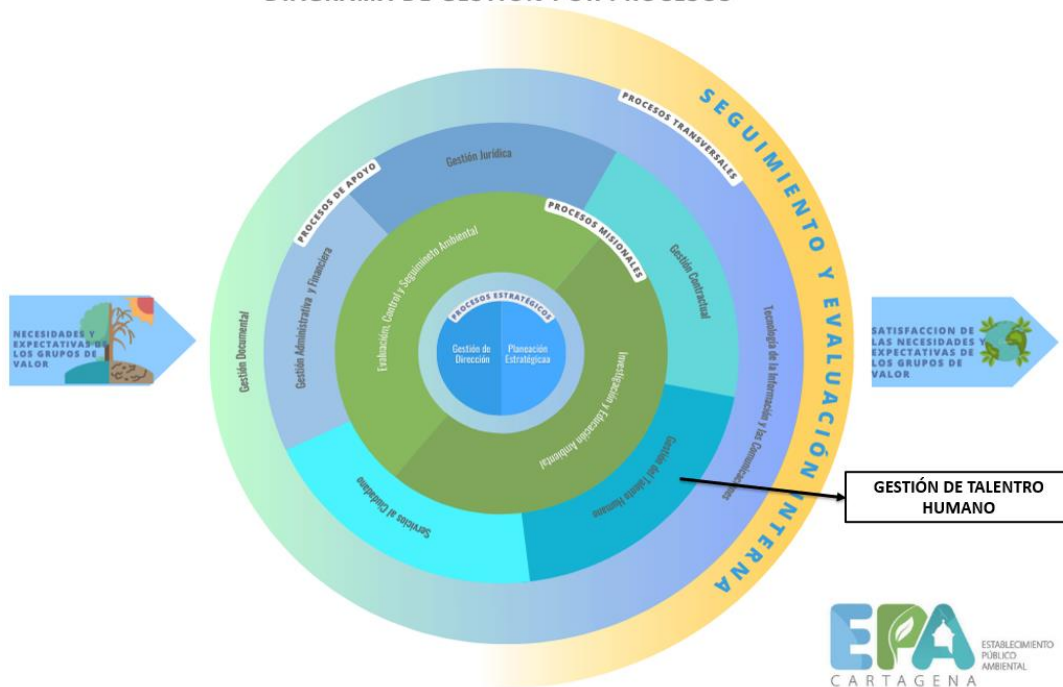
DIAGRAMA DE GESTIÓN POR PROCESOS

SEGUIMIENTO Y EVALUACIÓN INTERNA

PROCESOS TRANSVERSALES

PROCESOS DE APOYO

Gestión Jurídica

PROCESOS MISIONALES

PROCESOS ESTRATÉGICOS

Gestión de Dirección

Planeación Estratégicaa

Evaluación, Control y Seguimiento Ambiental

Investigación y Educación Ambiental

Gestión Contractual

Tecnología de la Información y las Comunicaciones

Gestión del Talento Humano

Servicios al Ciudadano

Gestión Administrativa y Financiera

Gestión Documental

NECESIDADES Y EXPECTATIVAS DE LOS GRUPOS DE VALOR

SATISFACCION DE LAS NECESIDADES Y EXPECTATIVAS DE LOS GRUPOS DE VALOR

GESTIÓN DE TALENTRO HUMANO

EPA
ESTABLECIMIENTO PÚBLICO AMBIENTAL
CARTAGENA